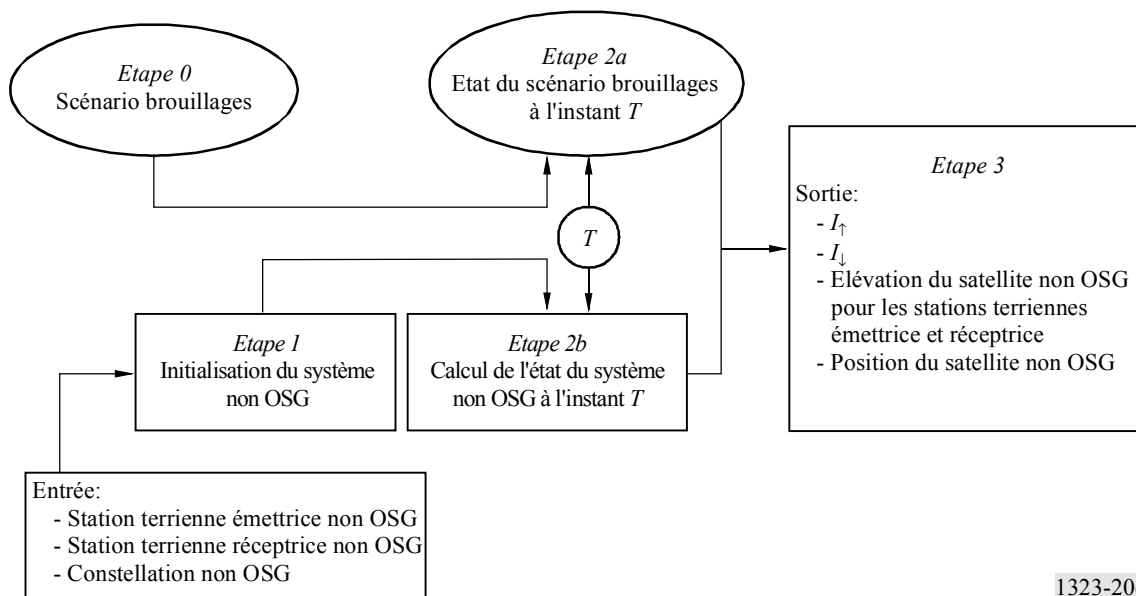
*Etape 0*
Scénario brouillages

*Etape 2a*
Etat du scénario brouillages à l'instant *T*

*Etape 3*
Sortie:
- $I_{\uparrow}$
- $I_{\downarrow}$
- Elévation du satellite non OSG pour les stations terriennes émettrice et réceptrice
- Position du satellite non OSG

*T*

*Etape 1*
Initialisation du système non OSG

*Etape 2b*
Calcul de l'état du système non OSG à l'instant *T*

Entrée:
- Station terrienne émettrice non OSG
- Station terrienne réceptrice non OSG
- Constellation non OSG

1323-20